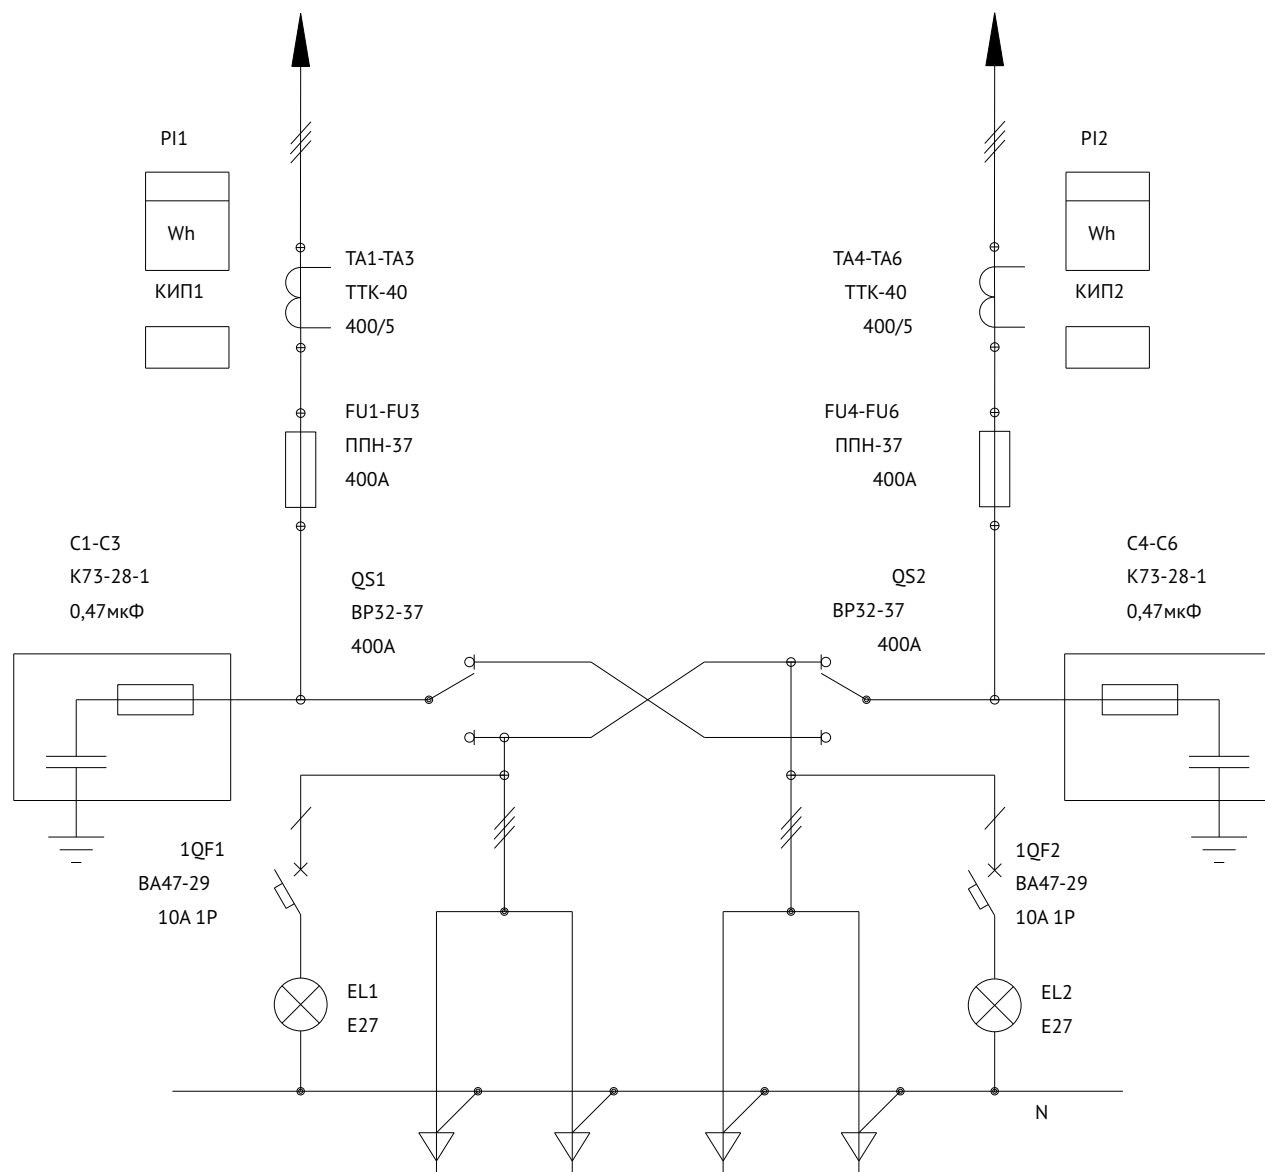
PI1

Wh

КИП1

TA1-TA3
TTK-40
400/5

FU1-FU3
ППН-37
400A

C1-C3
K73-28-1
0,47мкФ

QS1
BP32-37
400A

1QF1
BA47-29
10A 1P

EL1
E27

PI2

Wh

КИП2

TA4-TA6
TTK-40
400/5

FU4-FU6
ППН-37
400A

QS2
BP32-37
400A

C4-C6
K73-28-1
0,47мкФ

1QF2
BA47-29
10A 1P

EL2
E27

N